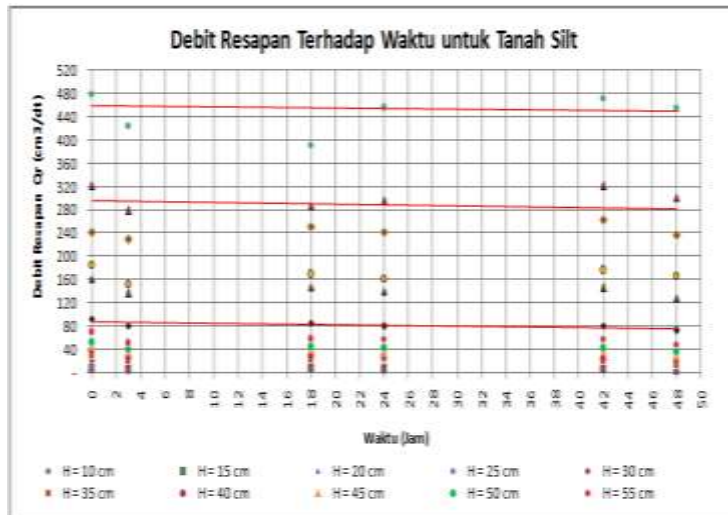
Debit Resapan Terhadap Waktu untuk Tanah Silt

Debit Resapan Qr (cm3/dt)

520
480
440
400
360
320
280
240
200
160
120
80
40
-

0
2
4
6
8
10
12
14
16
18
20
22
24
26
28
30
32
34
36
38
40
42
44
46
48
50

Waktu (Jam)

H= 10 cm
H= 15 cm
H= 20 cm
H= 25 cm
H= 30 cm
H= 35 cm
H= 40 cm
H= 45 cm
H= 50 cm
H= 55 cm